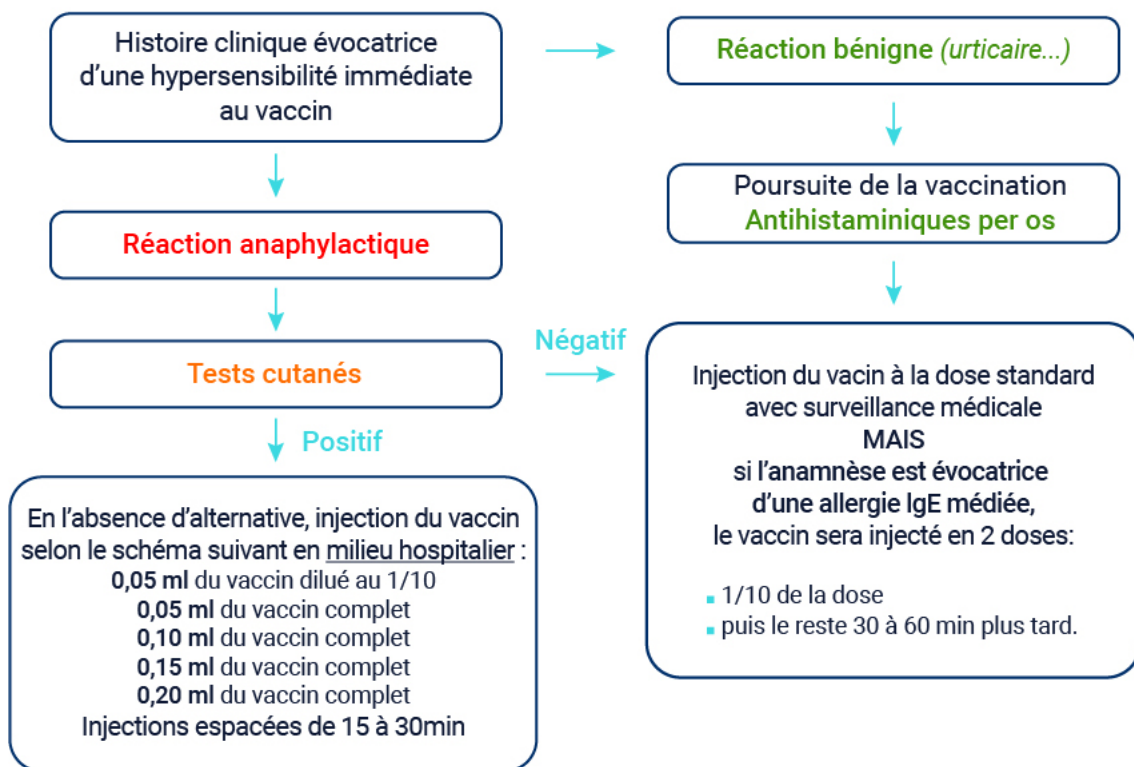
Histoire clinique évocatrice d'une hypersensibilité immédiate au vaccin

Réaction bénigne (urticaire...)

Poursuite de la vaccination
Antihistaminiques per os

Réaction anaphylactique

Tests cutanés

Négatif

Injection du vacin à la dose standard avec surveillance médicale
MAIS
si l'anamnèse est évocatrice d'une allergie IgE médiée,
le vaccin sera injecté en 2 doses:

- 1/10 de la dose
- puis le reste 30 à 60 min plus tard.

Positif

En l'absence d'alternative, injection du vaccin selon le schéma suivant en milieu hospitalier :
**0,05 ml** du vaccin dilué au 1/10
**0,05 ml** du vaccin complet
**0,10 ml** du vaccin complet
**0,15 ml** du vaccin complet
**0,20 ml** du vaccin complet
Injections espacées de 15 à 30min